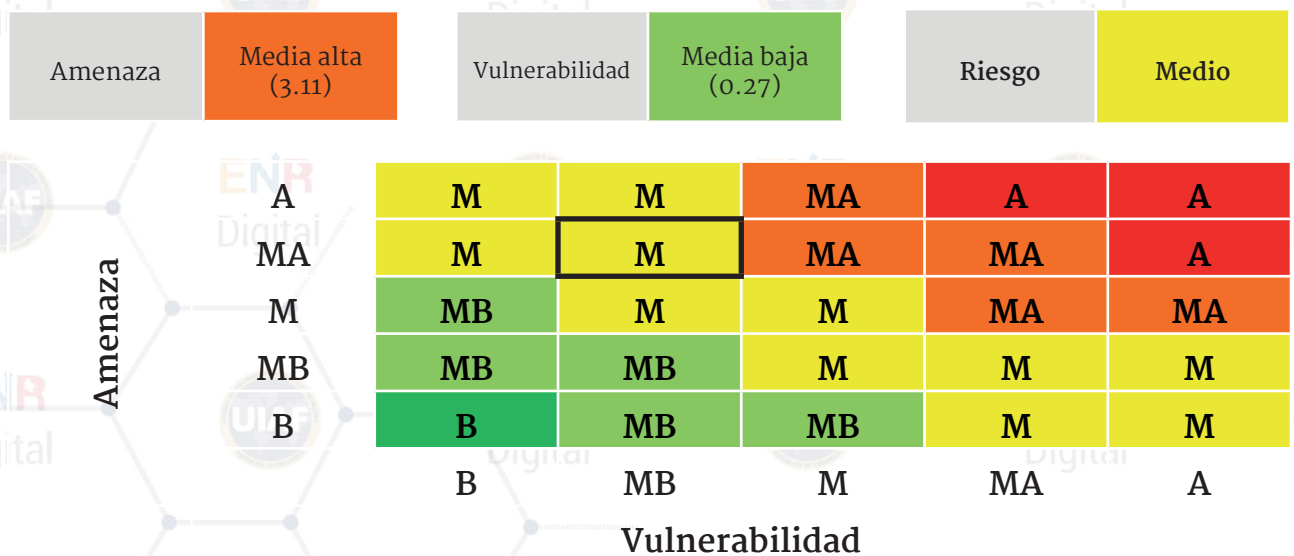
| Amenaza | Media alta (3.11) |
|---|---|

| Vulnerabilidad | Media baja (0.27) |
|---|---|

| Riesgo | Medio |
|---|---|

Amenaza

| | | | | | |
|---|---|---|---|---|---|
| A | M | M | MA | A | A |
| MA | M | M | MA | MA | A |
| M | MB | M | M | MA | MA |
| MB | MB | MB | M | M | M |
| B | B | MB | MB | M | M |
| | B | MB | M | MA | A |

Vulnerabilidad

ENR Digital